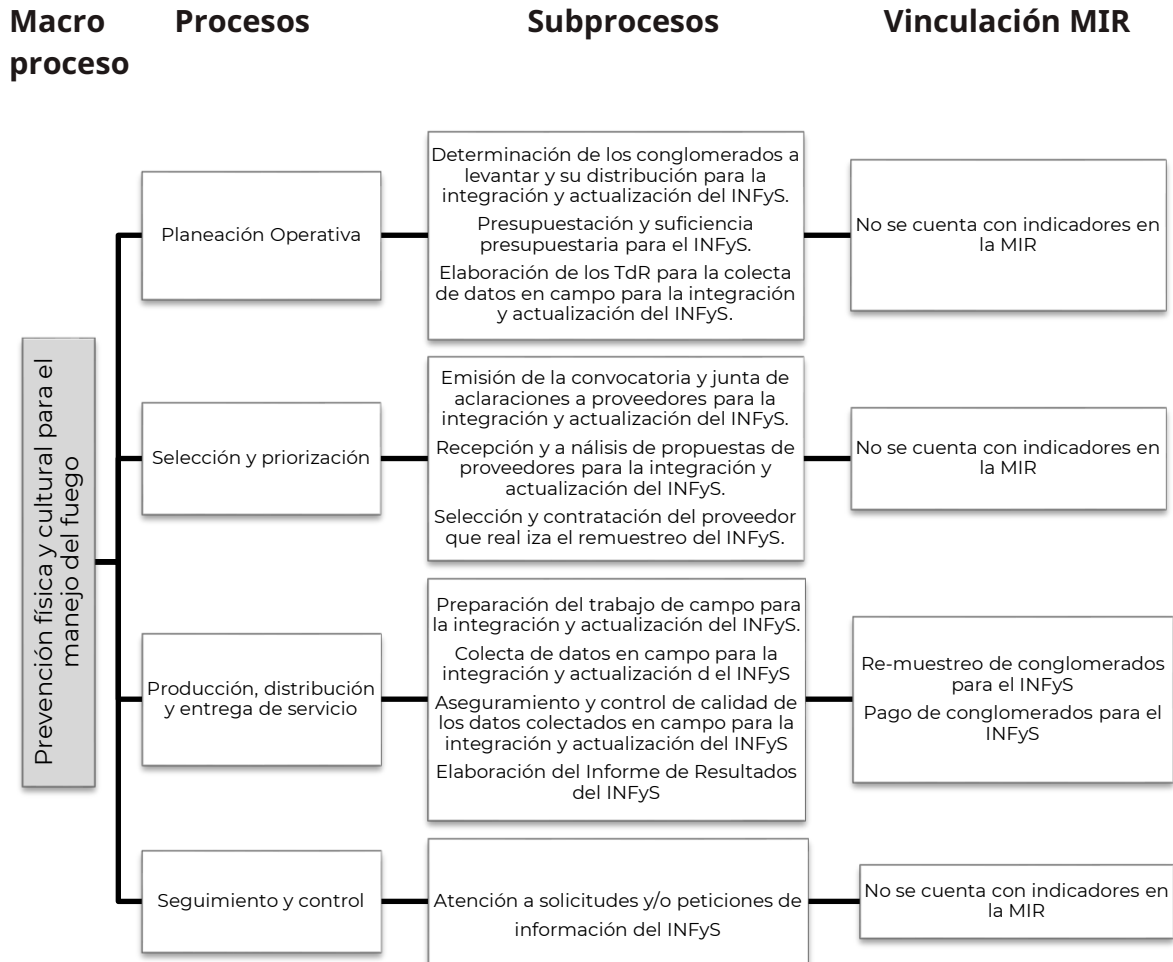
Macro proceso Procesos Subprocesos Vinculación MIR

Prevención física y cultural para el manejo del fuego

Planeación Operativa

Determinación de los conglomerados a levantar y su distribución para la integración y actualización del INFyS.

Presupuestación y suficiencia presupuestaria para el INFyS.

Elaboración de los TdR para la colecta de datos en campo para la integración y actualización del INFyS.

No se cuenta con indicadores en la MIR

Selección y priorización

Emisión de la convocatoria y junta de aclaraciones a proveedores para la integración y actualización del INFyS.

Recepción y a nálisis de propuestas de proveedores para la integración y actualización del INFyS.

Selección y contratación del proveedor que real iza el remuestreo del INFyS.

No se cuenta con indicadores en la MIR

Producción, distribución y entrega de servicio

Preparación del trabajo de campo para la integración y actualización del INFyS.

Colecta de datos en campo para la integración y actualización d el INFyS

Aseguramiento y control de calidad de los datos colectados en campo para la integración y actualización del INFyS

Elaboración del Informe de Resultados del INFyS

Re-muestreo de conglomerados para el INFyS

Pago de conglomerados para el INFyS

Seguimiento y control

Atención a solicitudes y/o peticiones de información del INFyS

No se cuenta con indicadores en la MIR